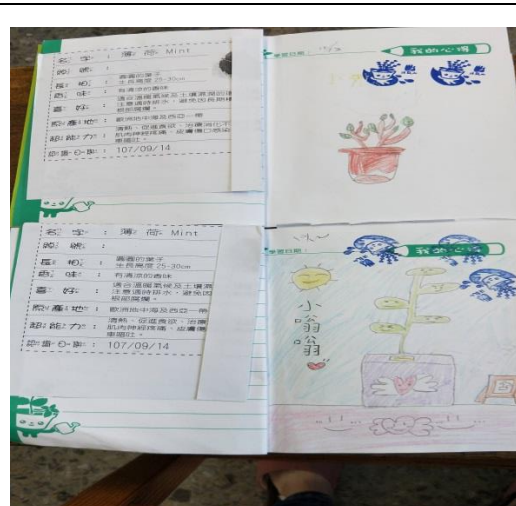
名字：薄荷 Mint
形態：
產地：
氣味：有清涼的香味
喜好：
原產地：歐洲地中海及西亞一帶
功能：
栽種日期：107/09/14

我的心得

名字：薄荷 Mint
形態：
產地：
氣味：有清涼的香味
喜好：
原產地：歐洲地中海及西亞一帶
功能：
栽種日期：107/09/14

我的心得

小嗡嗡